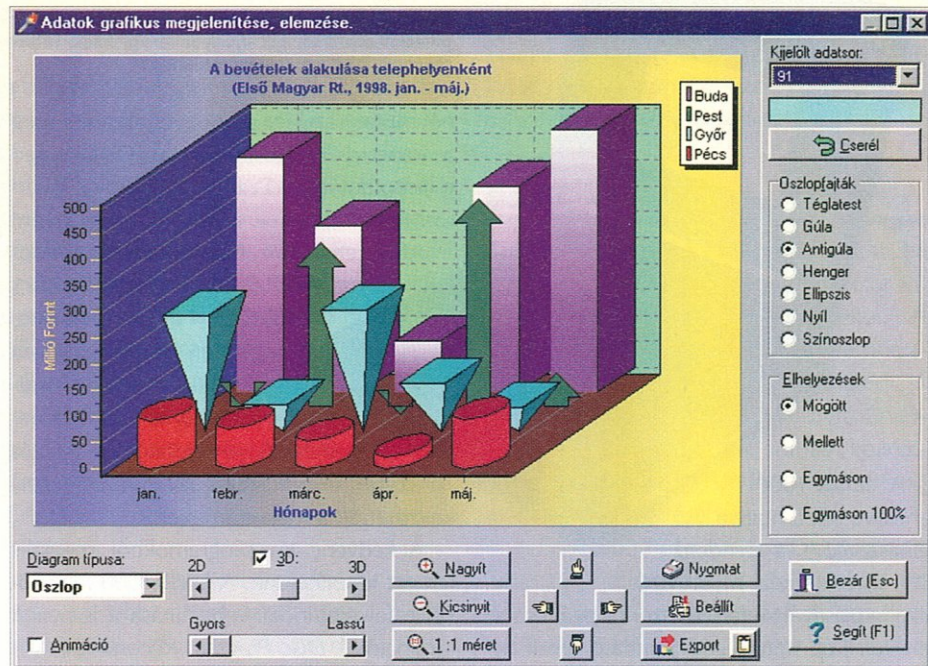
Adatok grafikus megjelenítése, elemzése.

A bevételek alakulása telephelyenként
(Első Magyar Rt., 1998. jan. - máj.)

Buda
Pest
Győr
Pécs

Millió Forint

500
450
400
350
300
250
200
150
100
50
0

jan.
febr.
márc.
ápr.
máj.
Hónapok

Kijelölt adatsor:
91

Cserél

Oszlopfajták
Téglatest
Gúla
Antigúla
Henger
Ellipszis
Nyíl
Színoszlop

Elhelyezések
Mögött
Mellett
Egymáson
Egymáson 100%

Diagram típusa:
Oszlop
2D
3D:
3D
Gyors
Lassú
Animáció

Nagyít
Kicsinyít
1:1 méret
Nyomtat
Beállít
Export
Bezár (Esc)
Segít (F1)